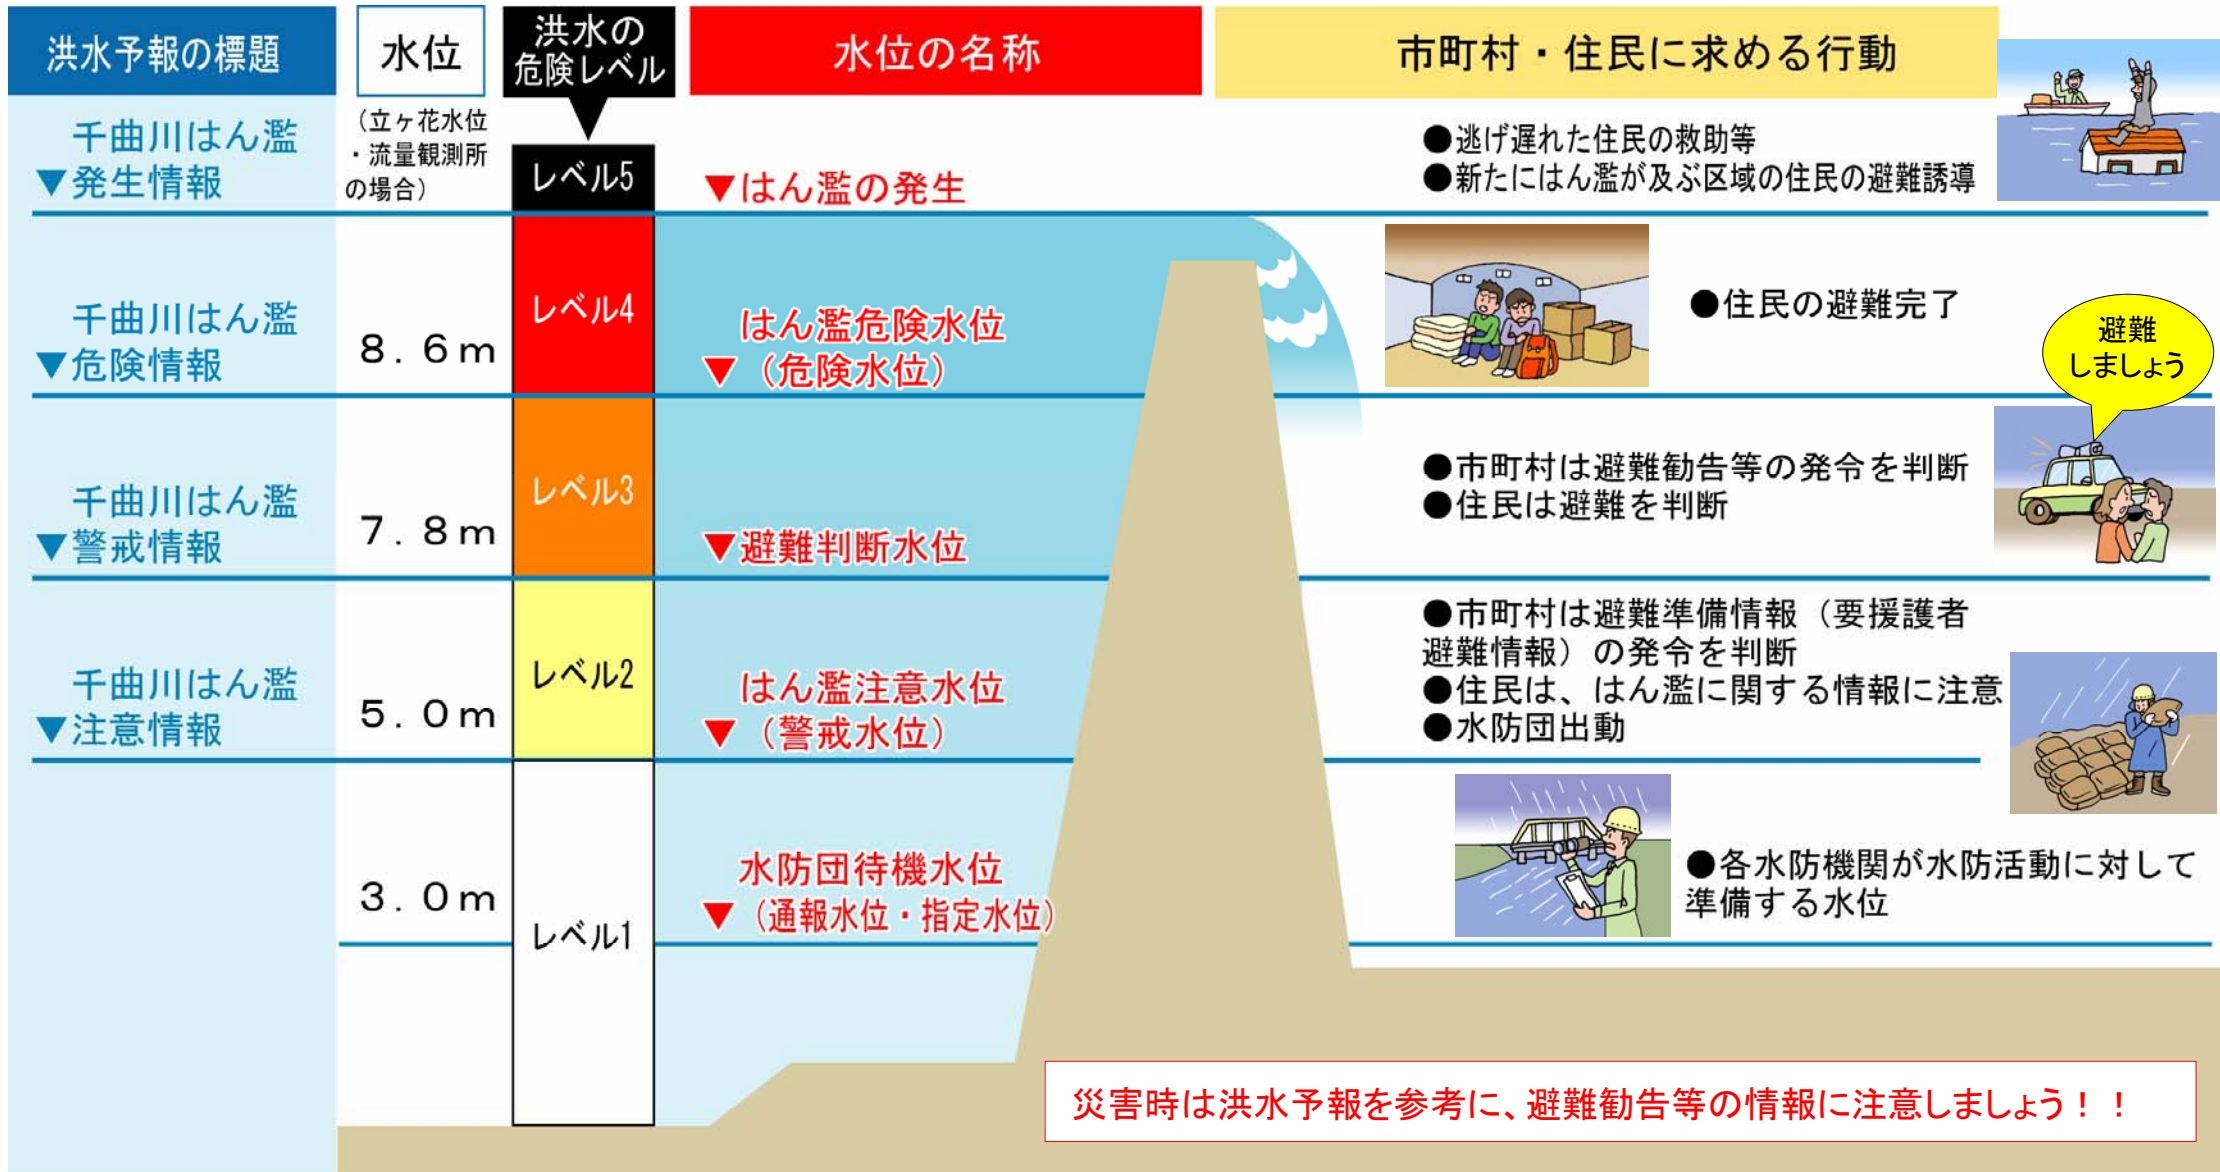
| 洪水予報の標題 | 水位 | 洪水の危険レベル | 水位の名称 | 市町村・住民に求める行動 |
|---|---|---|---|---|
| 千曲川はん濫 ▼発生情報 | (立ヶ花水位・流量観測所の場合) | レベル5 | ▼はん濫の発生 | ●逃げ遅れた住民の救助等 ●新たにはん濫が及ぶ区域の住民の避難誘導 |
| 千曲川はん濫 ▼危険情報 | 8．6m | レベル4 | はん濫危険水位 ▼(危険水位) | ●住民の避難完了 |
| 千曲川はん濫 ▼警戒情報 | 7．8m | レベル3 | ▼避難判断水位 | ●市町村は避難勧告等の発令を判断 ●住民は避難を判断 |
| 千曲川はん濫 ▼注意情報 | 5．0m | レベル2 | はん濫注意水位 ▼(警戒水位) | ●市町村は避難準備情報（要援護者避難情報）の発令を判断 ●住民は、はん濫に関する情報に注意 ●水防団出動 |
| | 3．0m | レベル1 | 水防団待機水位 ▼(通報水位・指定水位) | ●各水防機関が水防活動に対して準備する水位 |

避難しましょう

災害時は洪水予報を参考に、避難勧告等の情報に注意しましょう！！